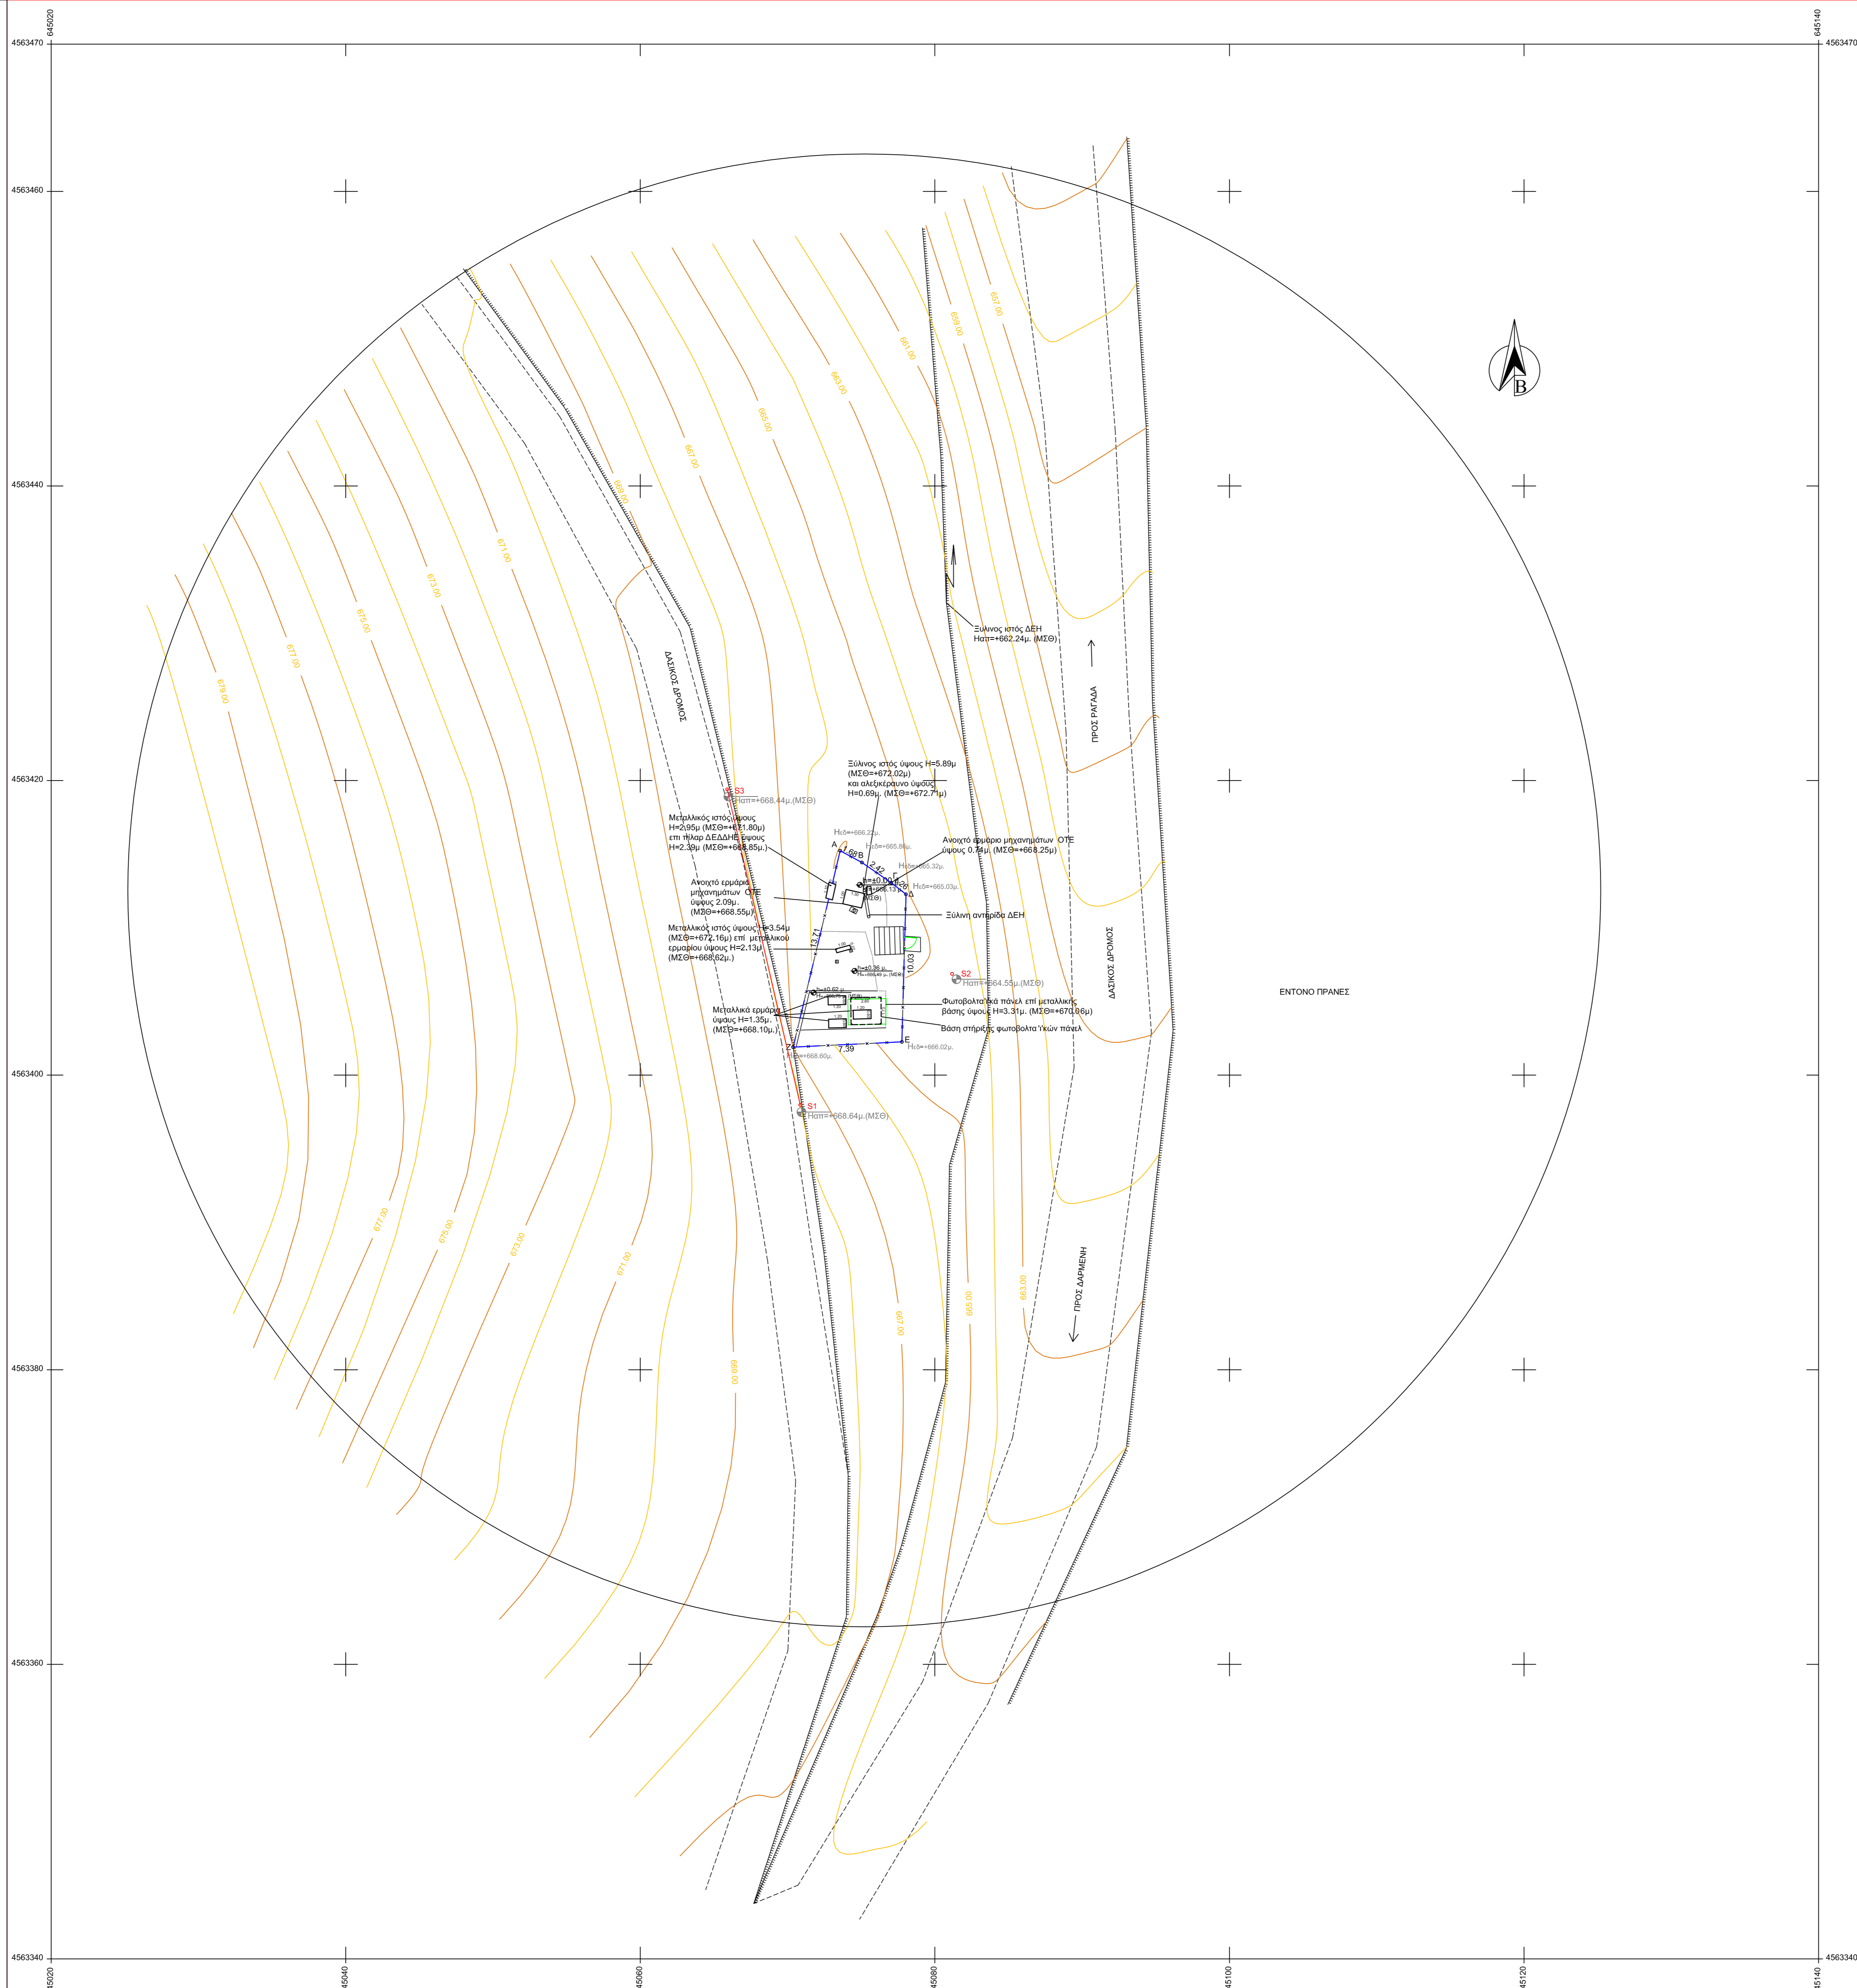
645020
645140
4563470
4563470
4563460
4563440
4563420
4563400
4563380
4563360
4563340
4563340
45020
45040
45060
45080
45100
45120
45140

B

657.00
659.00
661.00
663.00
665.00
667.00
669.00
671.00
673.00
675.00
677.00
679.00

ΔΑΣΙΚΟΣ ΔΡΟΜΟΣ

Ξύλινος ιστός ΔΕΗ
Ηαπ=+662.24μ. (ΜΣΘ)

ΠΡΟΣ ΡΑΓΑΔΑ

Ξύλινος ιστός ύψους Η=5.89μ
(ΜΣΘ=+672.02μ)
και αλεξικέραυνο ύψους
Η=0.69μ. (ΜΣΘ=+672.71μ)

S3
Ηαπ=+668.44μ.(ΜΣΘ)

Μεταλλικός ιστός ύψους
Η=2.95μ (ΜΣΘ=+671.80μ)
επι πίλαρ ΔΕΔΔΗΕ ύψους
Η=2.39μ (ΜΣΘ=+668.85μ.)

Ηεδ=+666.22μ.
Ηεδ=+665.86μ.
Ηεδ=+665.32μ.
Ηεδ=+665.03μ.

Ανοιχτό ερμάριο μηχανημάτων ΟΤΕ
ύψους 0.74μ. (ΜΣΘ=+668.25μ)

A
B
Γ
Δ
E
Z

Ανοιχτό ερμάριο
μηχανημάτων ΟΤΕ
ύψους 2.09μ.
(ΜΣΘ=+668.55μ)

Ξύλινη αντηρίδα ΔΕΗ

Μεταλλικός ιστός ύψους Η=3.54μ
(ΜΣΘ=+672.16μ) επί μεταλλικού
ερμαρίου ύψους Η=2.13μ
(ΜΣΘ=+668.62μ.)

13.71
10.03
7.39

S2
Ηαπ=+664.55μ.(ΜΣΘ)

ΔΑΣΙΚΟΣ ΔΡΟΜΟΣ

ΕΝΤΟΝΟ ΠΡΑΝΕΣ

Φωτοβολταϊκά πάνελ επί μεταλλικής
βάσης ύψους Η=3.31μ. (ΜΣΘ=+670.06μ)

Βάση στήριξης φωτοβολταϊκών πάνελ

Μεταλλικά ερμάρια
ύψους Η=1.35μ.
(ΜΣΘ=+668.10μ.)

Ηεδ=+666.02μ.
Ηεδ=+668.60μ.

S1
Ηαπ=+668.64μ.(ΜΣΘ)

ΠΡΟΣ ΔΑΡΜΕΝΗ